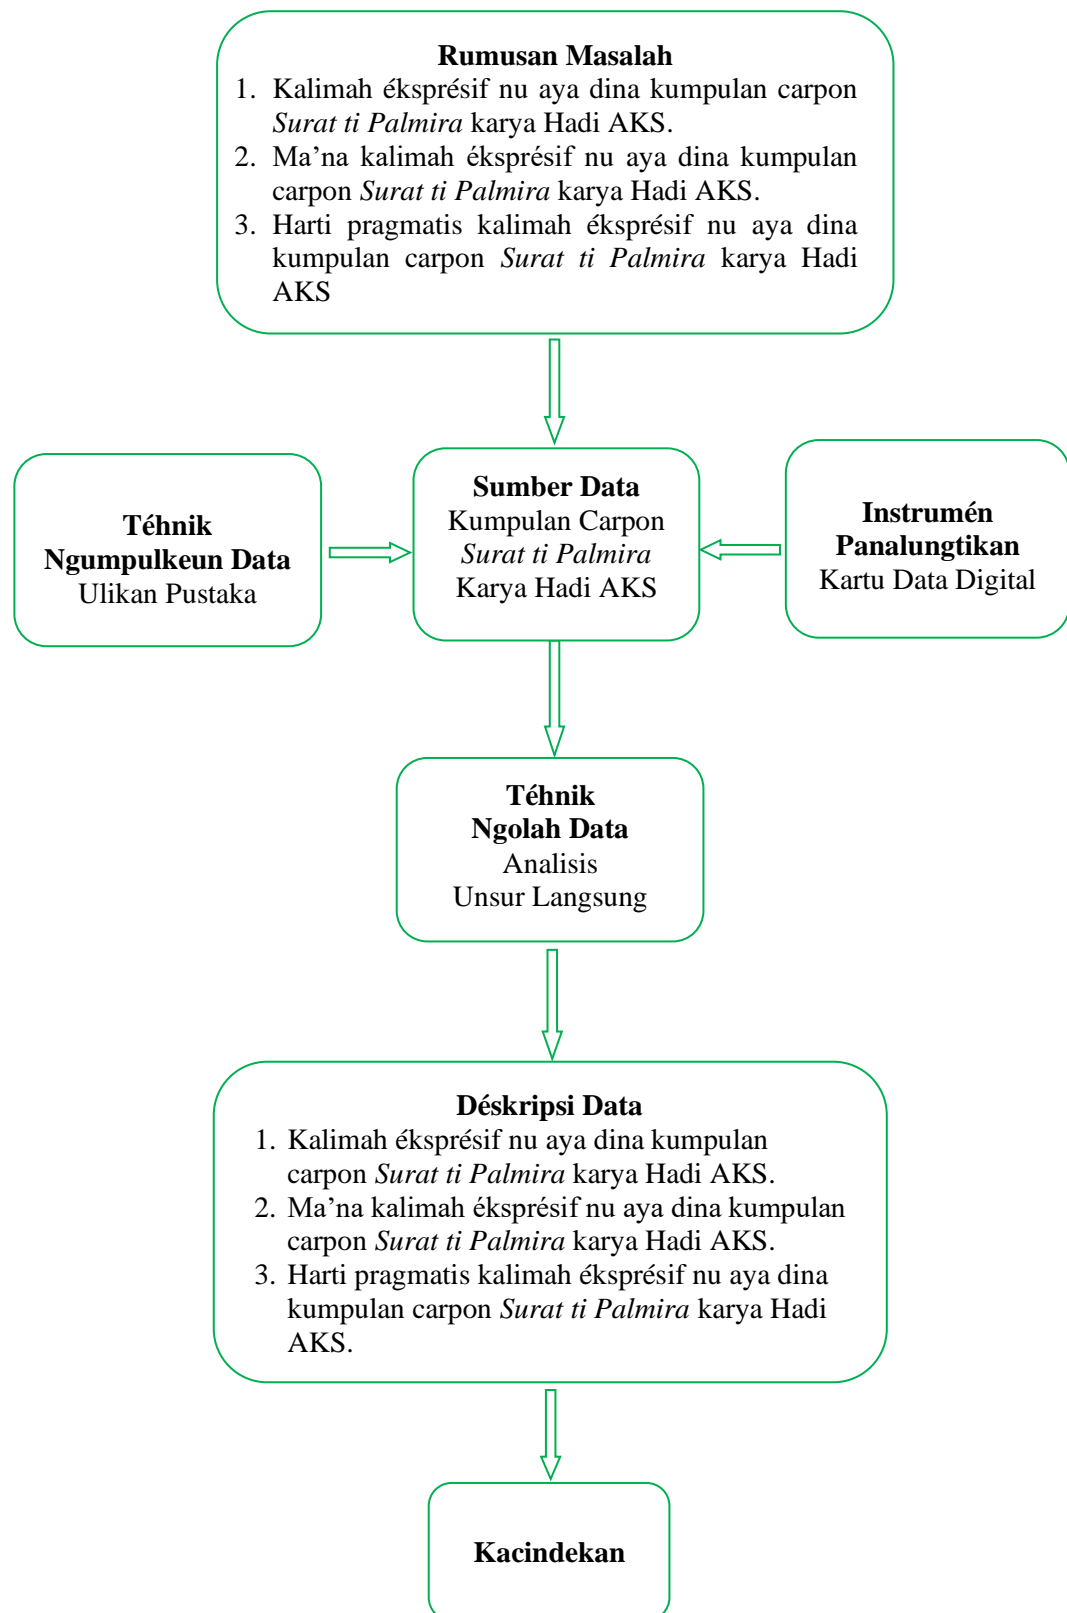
Rumusan Masalah
1. Kalimah éksprésif nu aya dina kumpulan carpon Surat ti Palmira karya Hadi AKS.
2. Ma'na kalimah éksprésif nu aya dina kumpulan carpon Surat ti Palmira karya Hadi AKS.
3. Harti pragmatis kalimah éksprésif nu aya dina kumpulan carpon Surat ti Palmira karya Hadi AKS

Téhnik Ngumpulkeun Data
Ulikan Pustaka

Sumber Data
Kumpulan Carpon
Surat ti Palmira
Karya Hadi AKS

Instrumén Panalungtikan
Kartu Data Digital

Téhnik Ngolah Data
Analisis
Unsur Langsung

Déskripsi Data
1. Kalimah éksprésif nu aya dina kumpulan carpon Surat ti Palmira karya Hadi AKS.
2. Ma'na kalimah éksprésif nu aya dina kumpulan carpon Surat ti Palmira karya Hadi AKS.
3. Harti pragmatis kalimah éksprésif nu aya dina kumpulan carpon Surat ti Palmira karya Hadi AKS.

Kacindekan